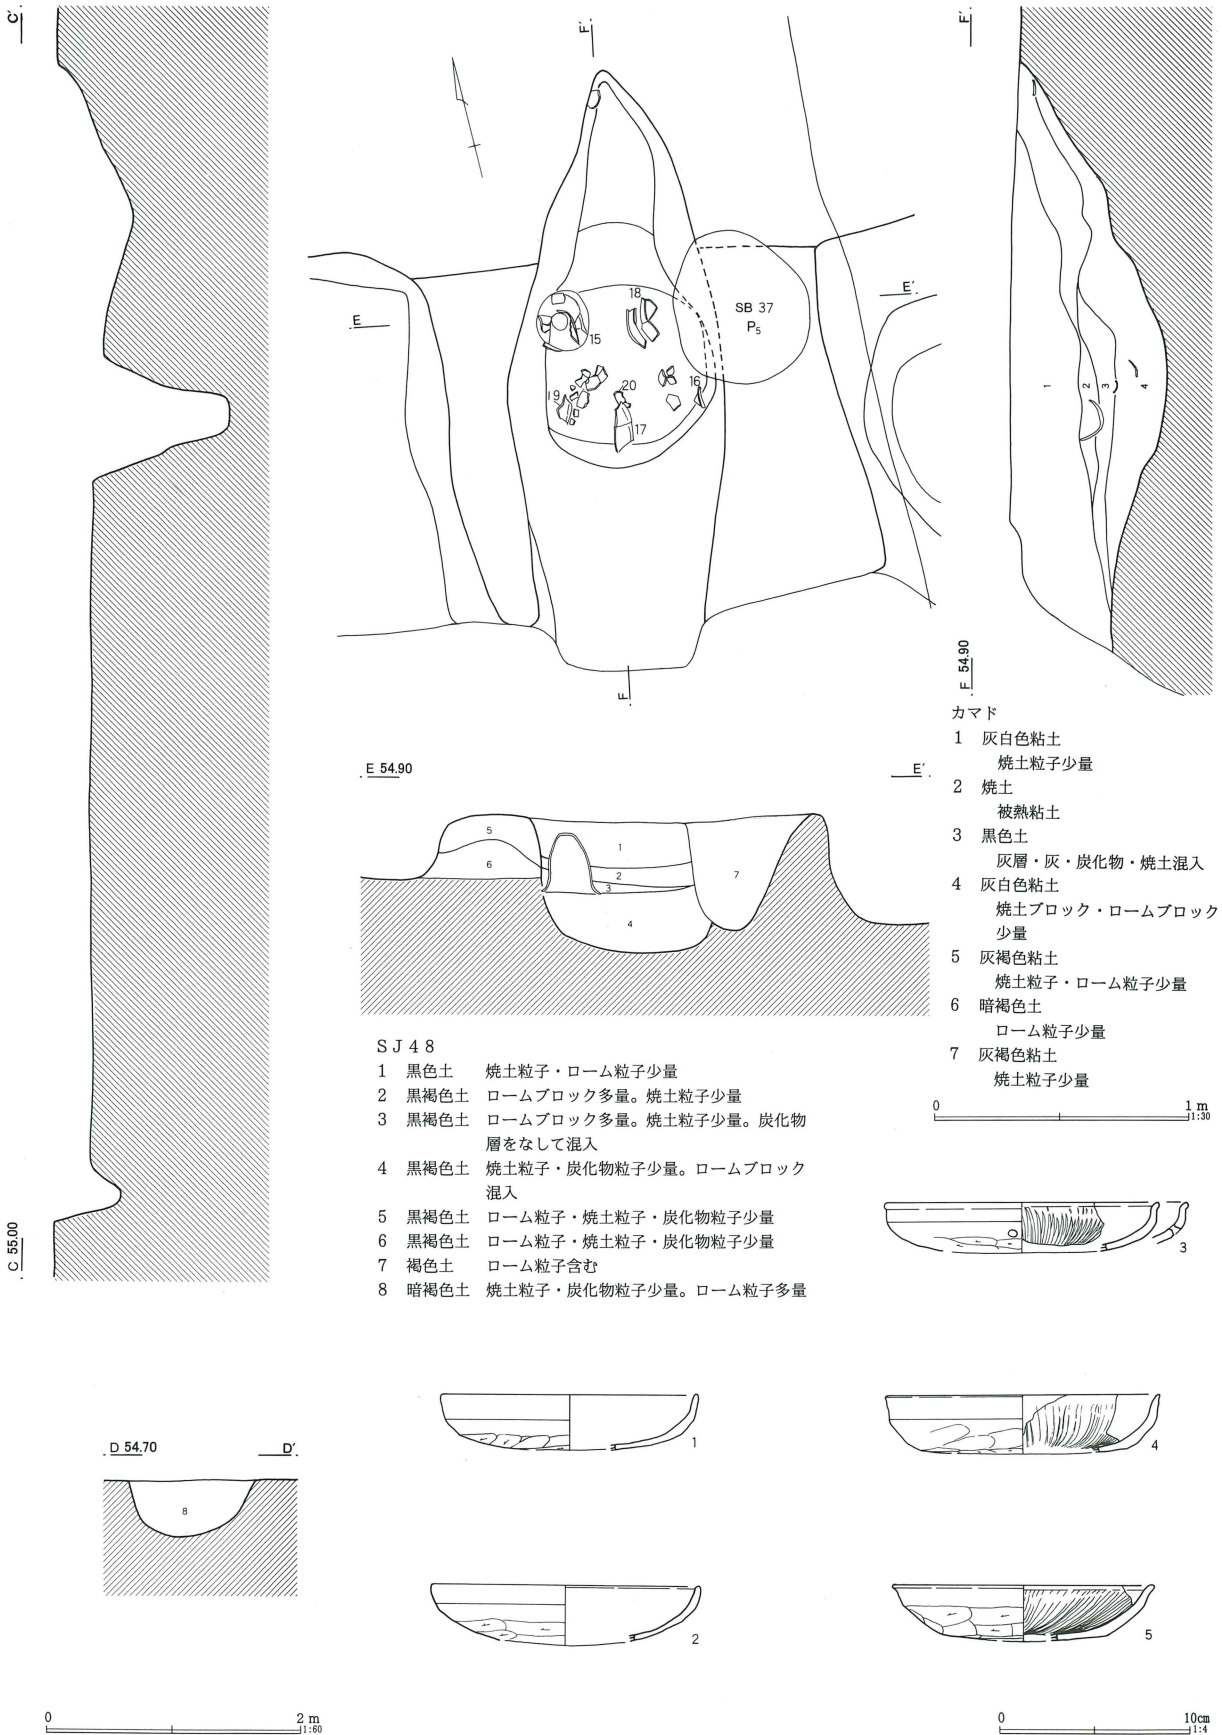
C′

C 55.00

F′

E

18

15

SB 37
$P_5$

E′

19

20

16

17

F

F′

1

2

3

4

F 54.90

カマド
1 灰白色粘土
焼土粒子少量
2 焼土
被熱粘土
3 黒色土
灰層・灰・炭化物・焼土混入
4 灰白色粘土
焼土ブロック・ロームブロック少量
5 灰褐色粘土
焼土粒子・ローム粒子少量
6 暗褐色土
ローム粒子少量
7 灰褐色粘土
焼土粒子少量

E 54.90

E′

5

6

1

2

3

7

4

SJ48
1 黒色土 焼土粒子・ローム粒子少量
2 黒褐色土 ロームブロック多量。焼土粒子少量
3 黒褐色土 ロームブロック多量。焼土粒子少量。炭化物層をなして混入
4 黒褐色土 焼土粒子・炭化物粒子少量。ロームブロック混入
5 黒褐色土 ローム粒子・焼土粒子・炭化物粒子少量
6 黒褐色土 ローム粒子・焼土粒子・炭化物粒子少量
7 褐色土 ローム粒子含む
8 暗褐色土 焼土粒子・炭化物粒子少量。ローム粒子多量

0 1 m 1:30

3

D 54.70

D′

8

1

4

2

5

0 2 m 1:60

0 10cm 1:4